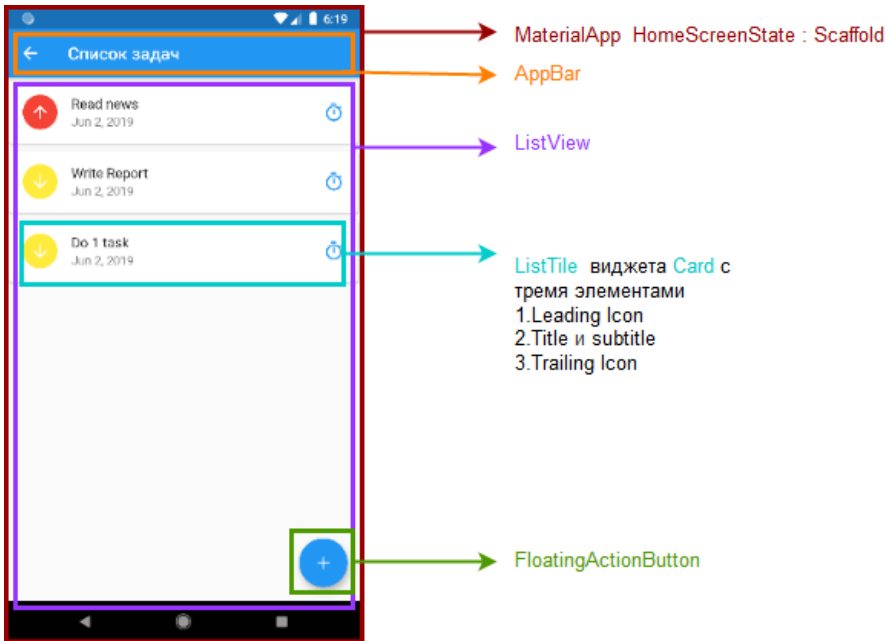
6:19

Список задач

Read news
Jun 2, 2019

Write Report
Jun 2, 2019

Do 1 task
Jun 2, 2019

+

MaterialApp HomeScreenState : Scaffold

AppBar

ListView

ListTile виджета Card с тремя элементами
1.Leading Icon
2.Title и subtitle
3.Trailing Icon

FloatingActionButton